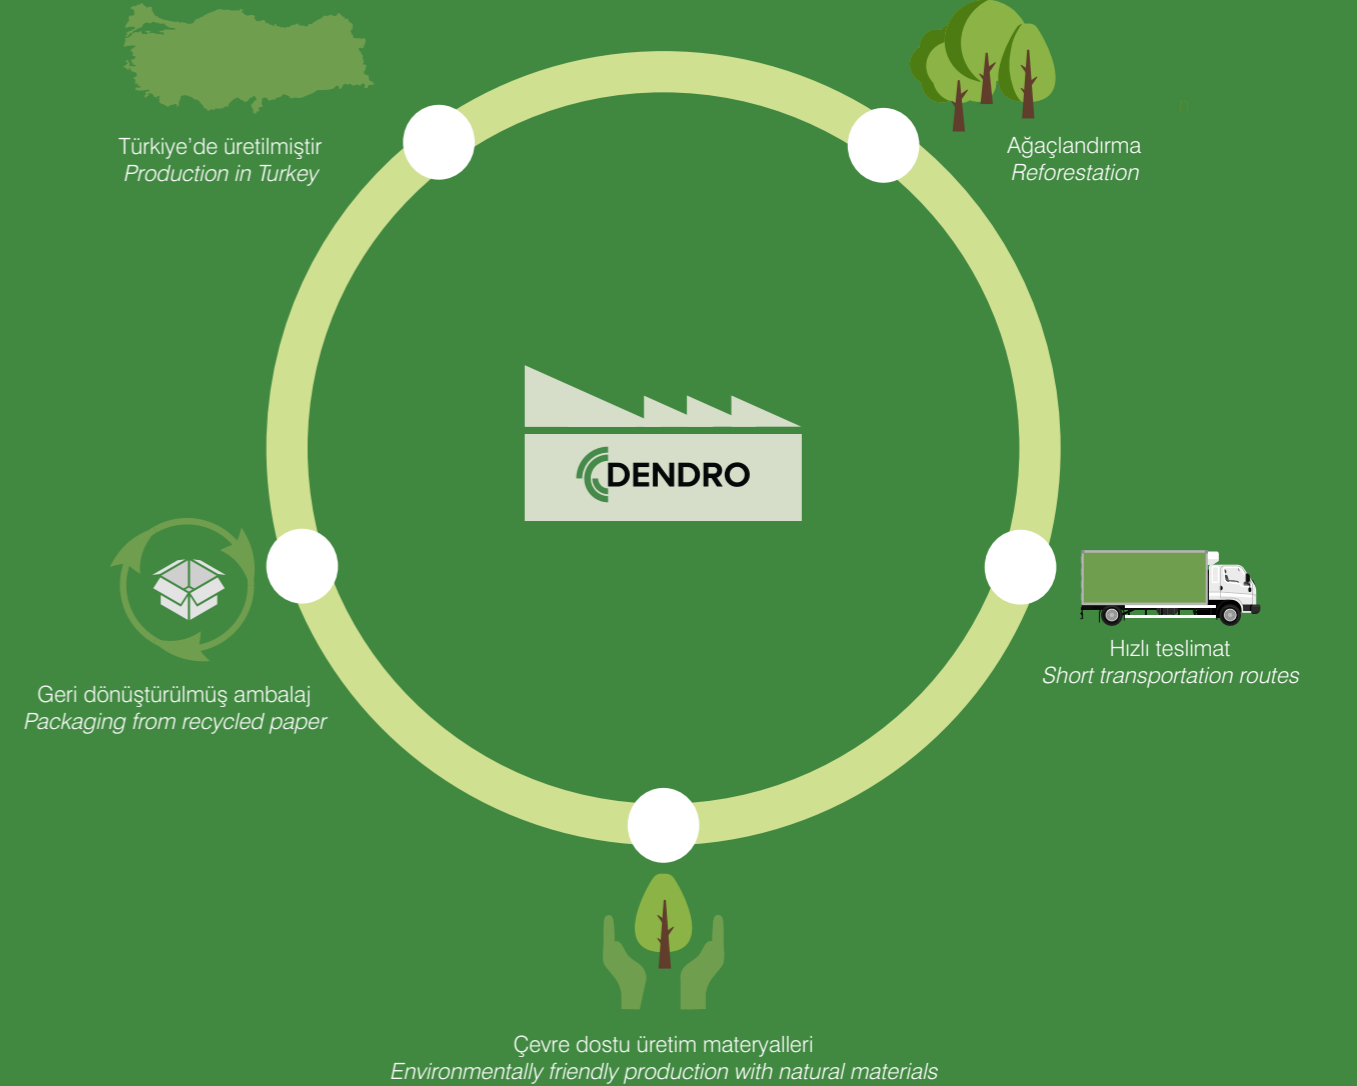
Türkiye'de üretilmiştir
*Production in Turkey*

Ağaçlandırma
*Reforestation*

DENDRO

Hızlı teslimat
*Short transportation routes*

Geri dönüştürülmüş ambalaj
*Packaging from recycled paper*

Çevre dostu üretim materyalleri
*Environmentally friendly production with natural materials*